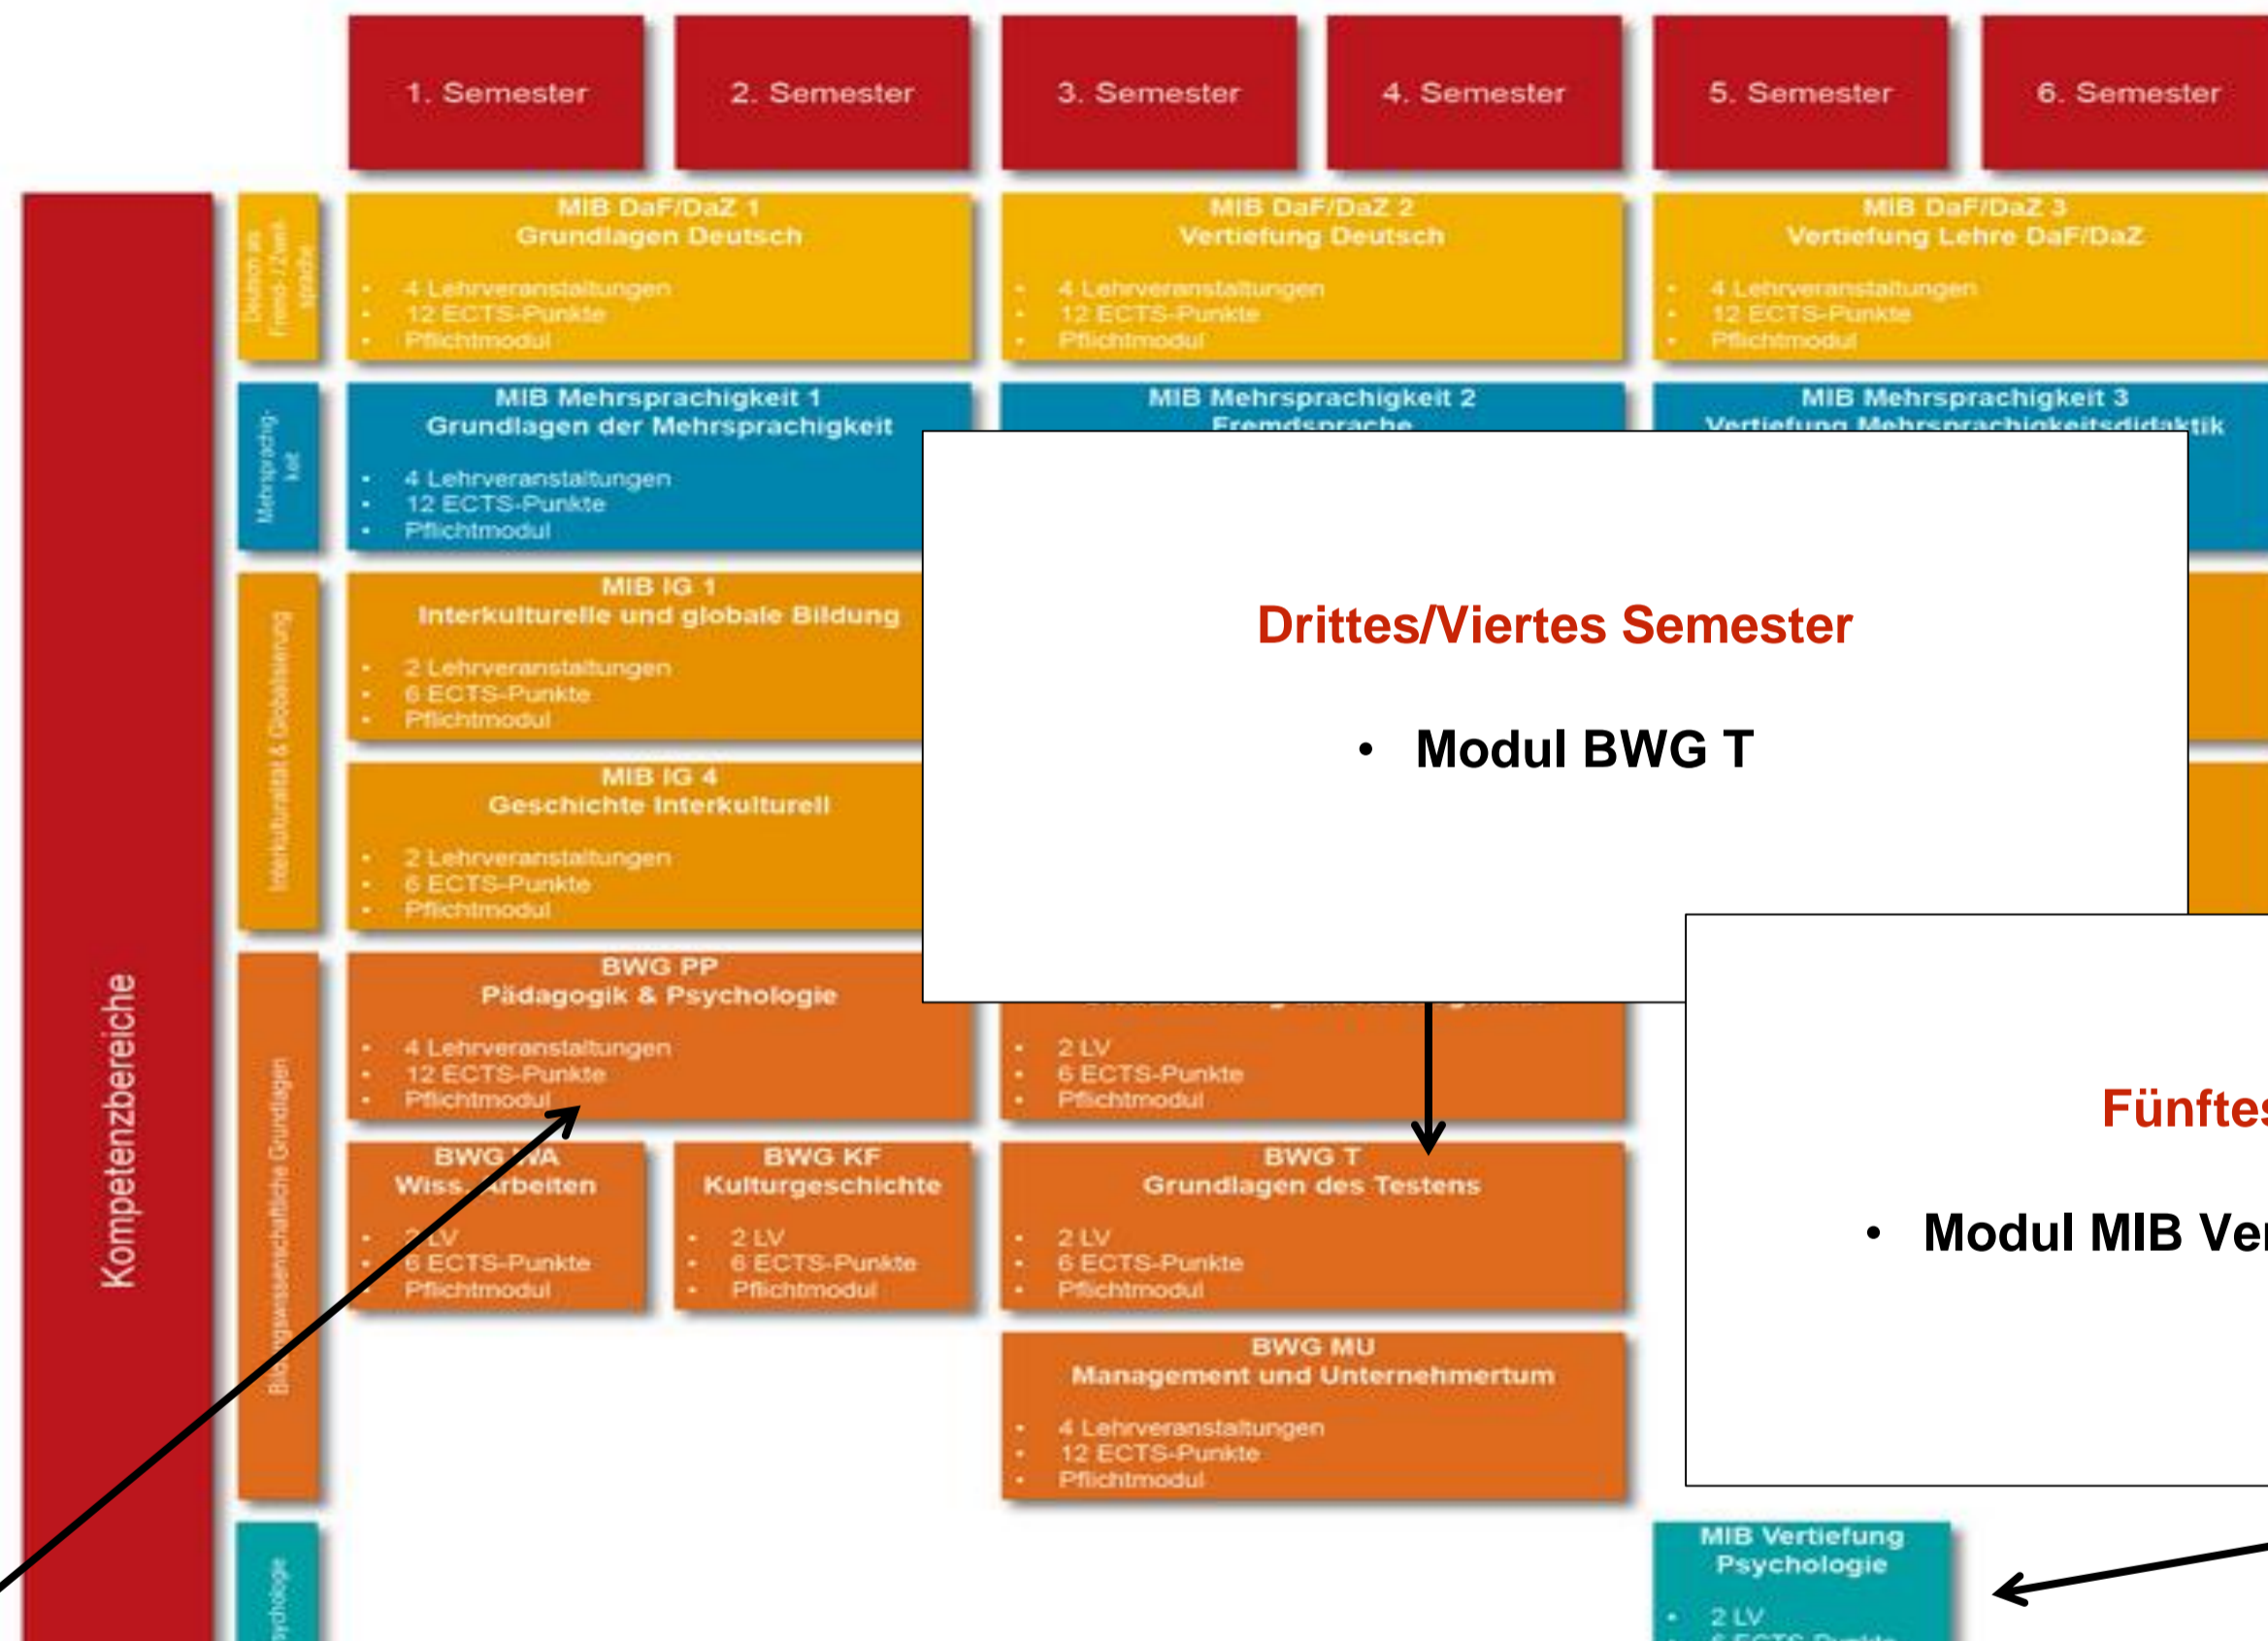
1. Semester

2. Semester

3. Semester

4. Semester

5. Semester

6. Semester

Kompetenzbereiche

Deutsch als Fremd-/Zweitsprache

MIB DaF/DaZ 1
Grundlagen Deutsch
- 4 Lehrveranstaltungen
- 12 ECTS-Punkte
- Pflichtmodul

MIB DaF/DaZ 2
Vertiefung Deutsch
- 4 Lehrveranstaltungen
- 12 ECTS-Punkte
- Pflichtmodul

MIB DaF/DaZ 3
Vertiefung Lehre DaF/DaZ
- 4 Lehrveranstaltungen
- 12 ECTS-Punkte
- Pflichtmodul

Mehrsprachigkeit

MIB Mehrsprachigkeit 1
Grundlagen der Mehrsprachigkeit
- 4 Lehrveranstaltungen
- 12 ECTS-Punkte
- Pflichtmodul

MIB Mehrsprachigkeit 2
Fremdsprache

MIB Mehrsprachigkeit 3
Vertiefung Mehrsprachigkeitsdidaktik

Interkulturalität & Globalisierung

MIB IG 1
Interkulturelle und globale Bildung
- 2 Lehrveranstaltungen
- 6 ECTS-Punkte
- Pflichtmodul

MIB IG 4
Geschichte Interkulturell
- 2 Lehrveranstaltungen
- 6 ECTS-Punkte
- Pflichtmodul

Drittes/Viertes Semester

- Modul BWG T

Bildungswissenschaftliche Grundlagen

BWG PP
Pädagogik & Psychologie
- 4 Lehrveranstaltungen
- 12 ECTS-Punkte
- Pflichtmodul

- 2 LV
- 6 ECTS-Punkte
- Pflichtmodul

Fünftes

- Modul MIB Ver

BWG WA
Wiss. Arbeiten
- 2 LV
- 6 ECTS-Punkte
- Pflichtmodul

BWG KF
Kulturgeschichte
- 2 LV
- 6 ECTS-Punkte
- Pflichtmodul

BWG T
Grundlagen des Testens
- 2 LV
- 6 ECTS-Punkte
- Pflichtmodul

BWG MU
Management und Unternehmertum
- 4 Lehrveranstaltungen
- 12 ECTS-Punkte
- Pflichtmodul

Psychologie

MIB Vertiefung Psychologie
- 2 LV
- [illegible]